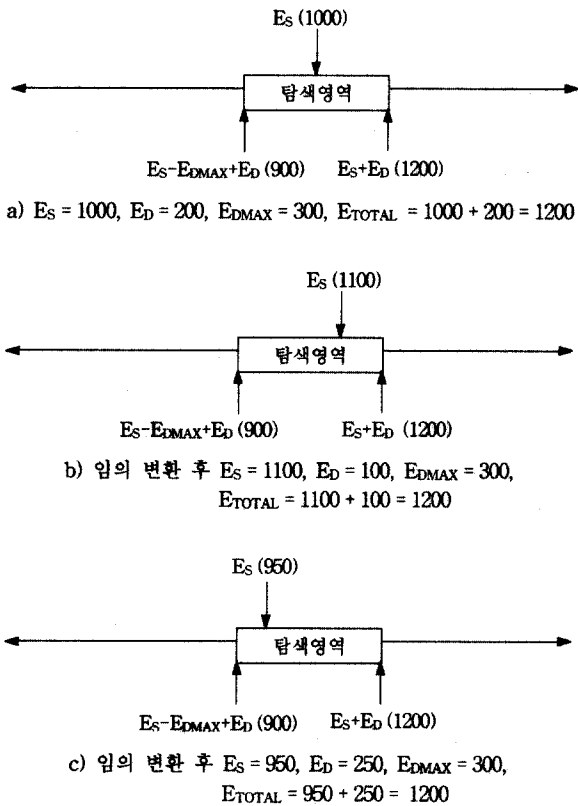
$E_S$ (1000)

탐색영역

$E_S - E_{DMAX} + E_D$ (900)

$E_S + E_D$ (1200)

a) $E_S = 1000$, $E_D = 200$, $E_{DMAX} = 300$, $E_{TOTAL} = 1000 + 200 = 1200$

$E_S$ (1100)

탐색영역

$E_S - E_{DMAX} + E_D$ (900)

$E_S + E_D$ (1200)

b) 임의 변환 후 $E_S = 1100$, $E_D = 100$, $E_{DMAX} = 300$, $E_{TOTAL} = 1100 + 100 = 1200$

$E_S$ (950)

탐색영역

$E_S - E_{DMAX} + E_D$ (900)

$E_S + E_D$ (1200)

c) 임의 변환 후 $E_S = 950$, $E_D = 250$, $E_{DMAX} = 300$, $E_{TOTAL} = 950 + 250 = 1200$